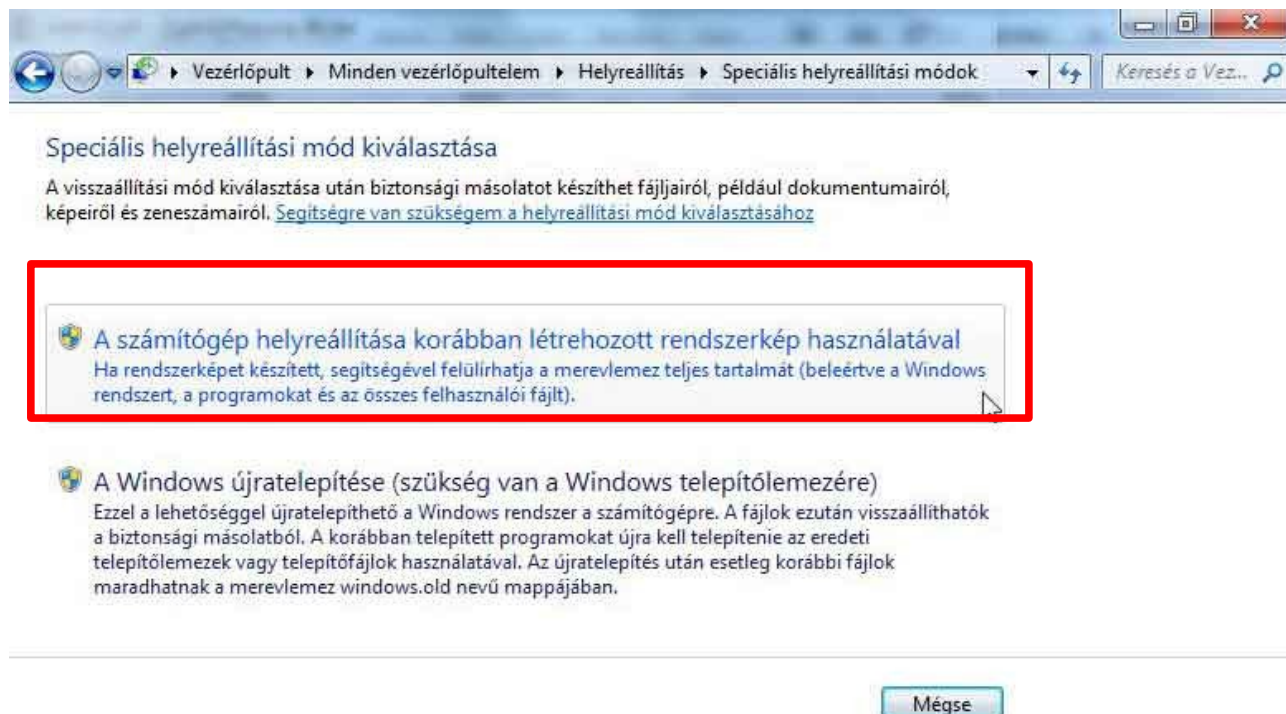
Vezérlőpult ▸ Minden vezérlőpultelem ▸ Helyreállítás ▸ Speciális helyreállítási módok

Keresés a Vez...

Speciális helyreállítási mód kiválasztása

A visszaállítási mód kiválasztása után biztonsági másolatot készíthet fájljairól, például dokumentumairól, képeiről és zeneszámairól. Segítségre van szükségem a helyreállítási mód kiválasztásához

A számítógép helyreállítása korábban létrehozott rendszerkép használatával
Ha rendszerképet készített, segítségével felülírhatja a merevlemez teljes tartalmát (beleértve a Windows rendszert, a programokat és az összes felhasználói fájlt).

A Windows újratelepítése (szükség van a Windows telepítőlemezére)
Ezzel a lehetőséggel újratelepíthető a Windows rendszer a számítógépre. A fájlok ezután visszaállíthatók a biztonsági másolatból. A korábban telepített programokat újra kell telepítenie az eredeti telepítőlemezek vagy telepítőfájlok használatával. Az újratelepítés után esetleg korábbi fájlok maradhatnak a merevlemez windows.old nevű mappájában.

Mégse